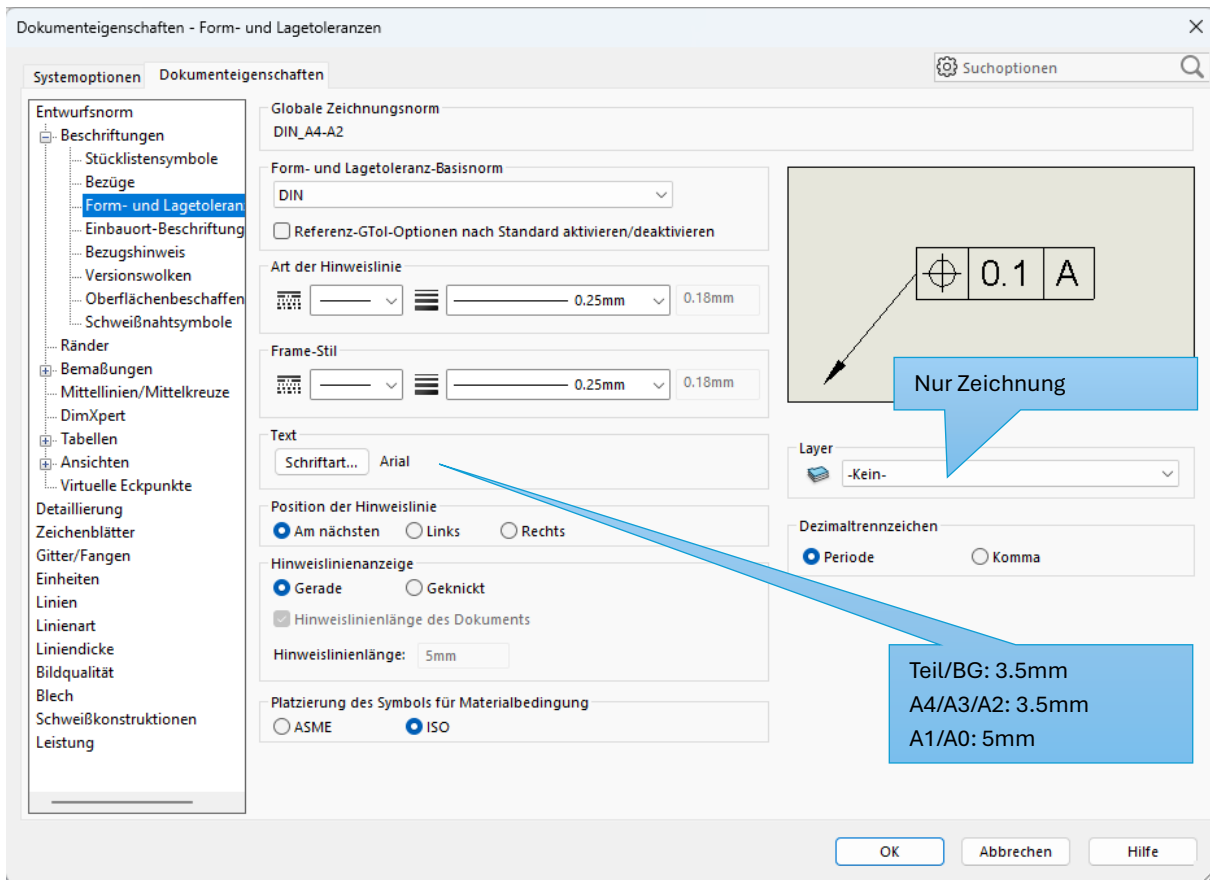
Dokumenteigenschaften - Form- und Lagetoleranzen

Systemoptionen
Dokumenteigenschaften

Suchoptionen

Entwurfsnorm
Beschriftungen
Stücklistensymbole
Bezüge
Form- und Lagetoleranz
Einbauort-Beschriftung
Bezugshinweis
Versionswolken
Oberflächenbeschaffen
Schweißnahtsymbole
Ränder
Bemaßungen
Mittellinien/Mittelkreuze
DimXpert
Tabellen
Ansichten
Virtuelle Eckpunkte
Detaillierung
Zeichenblätter
Gitter/Fangen
Einheiten
Linien
Linienart
Liniendicke
Bildqualität
Blech
Schweißkonstruktionen
Leistung

Globale Zeichnungsnorm
DIN_A4-A2

Form- und Lagetoleranz-Basisnorm
DIN
Referenz-GTol-Optionen nach Standard aktivieren/deaktivieren

Art der Hinweislinie
0.25mm
0.18mm

Frame-Stil
0.25mm
0.18mm

Text
Schriftart...
Arial

Position der Hinweislinie
Am nächsten
Links
Rechts

Hinweislinienanzeige
Gerade
Geknickt
Hinweislinienlänge des Dokuments
Hinweislinienlänge:
5mm

Platzierung des Symbols für Materialbedingung
ASME
ISO

0.1
A

Nur Zeichnung

Layer
-Kein-

Dezimaltrennzeichen
Periode
Komma

Teil/BG: 3.5mm
A4/A3/A2: 3.5mm
A1/A0: 5mm

OK
Abbrechen
Hilfe